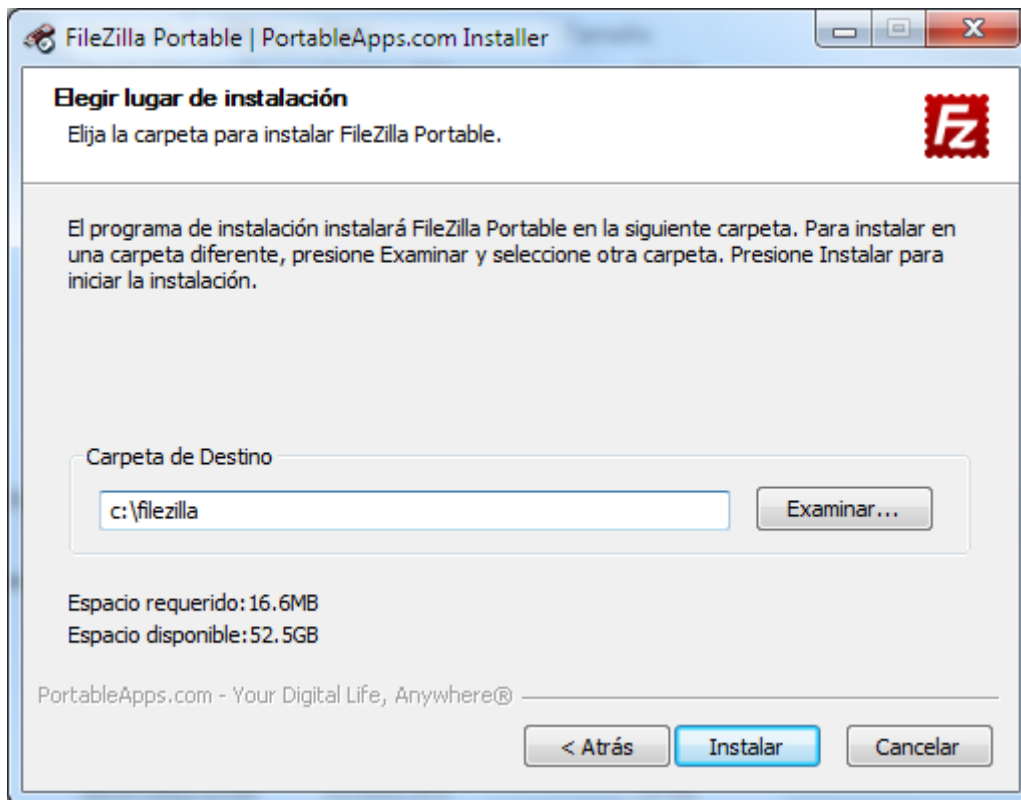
FileZilla Portable | PortableApps.com Installer

Elegir lugar de instalación

Elija la carpeta para instalar FileZilla Portable.

Fz

El programa de instalación instalará FileZilla Portable en la siguiente carpeta. Para instalar en una carpeta diferente, presione Examinar y seleccione otra carpeta. Presione Instalar para iniciar la instalación.

Carpeta de Destino

c:\filezilla

Examinar...

Espacio requerido: 16.6MB

Espacio disponible: 52.5GB

PortableApps.com - Your Digital Life, Anywhere®

< Atrás

Instalar

Cancelar